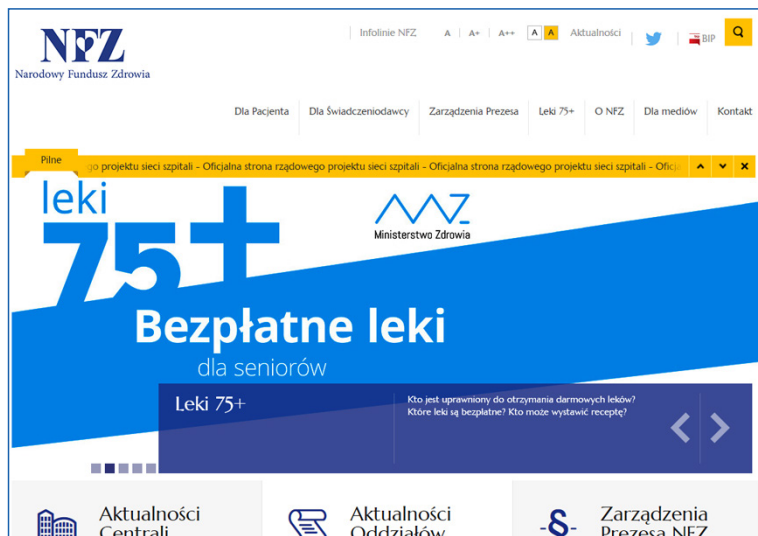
NFZ
Narodowy Fundusz Zdrowia

Infolinie NFZ A A+ A++ A A Aktualności BIP

Dla Pacjenta Dla Świadczeniodawcy Zarządzenia Prezesa Leki 75+ O NFZ Dla mediów Kontakt

Pilne
go projektu sieci szpitali - Oficjalna strona rządowego projektu sieci szpitali - Oficjalna strona rządowego projektu sieci szpitali - Oficja

leki 75+

Ministerstwo Zdrowia

Bezpłatne leki
dla seniorów

Leki 75+

Kto jest uprawniony do otrzymania darmowych leków? Które leki są bezpłatne? Kto może wystawić receptę?

Aktualności Centrali

Aktualności Oddziałów

Zarządzenia Prezesa NFZ